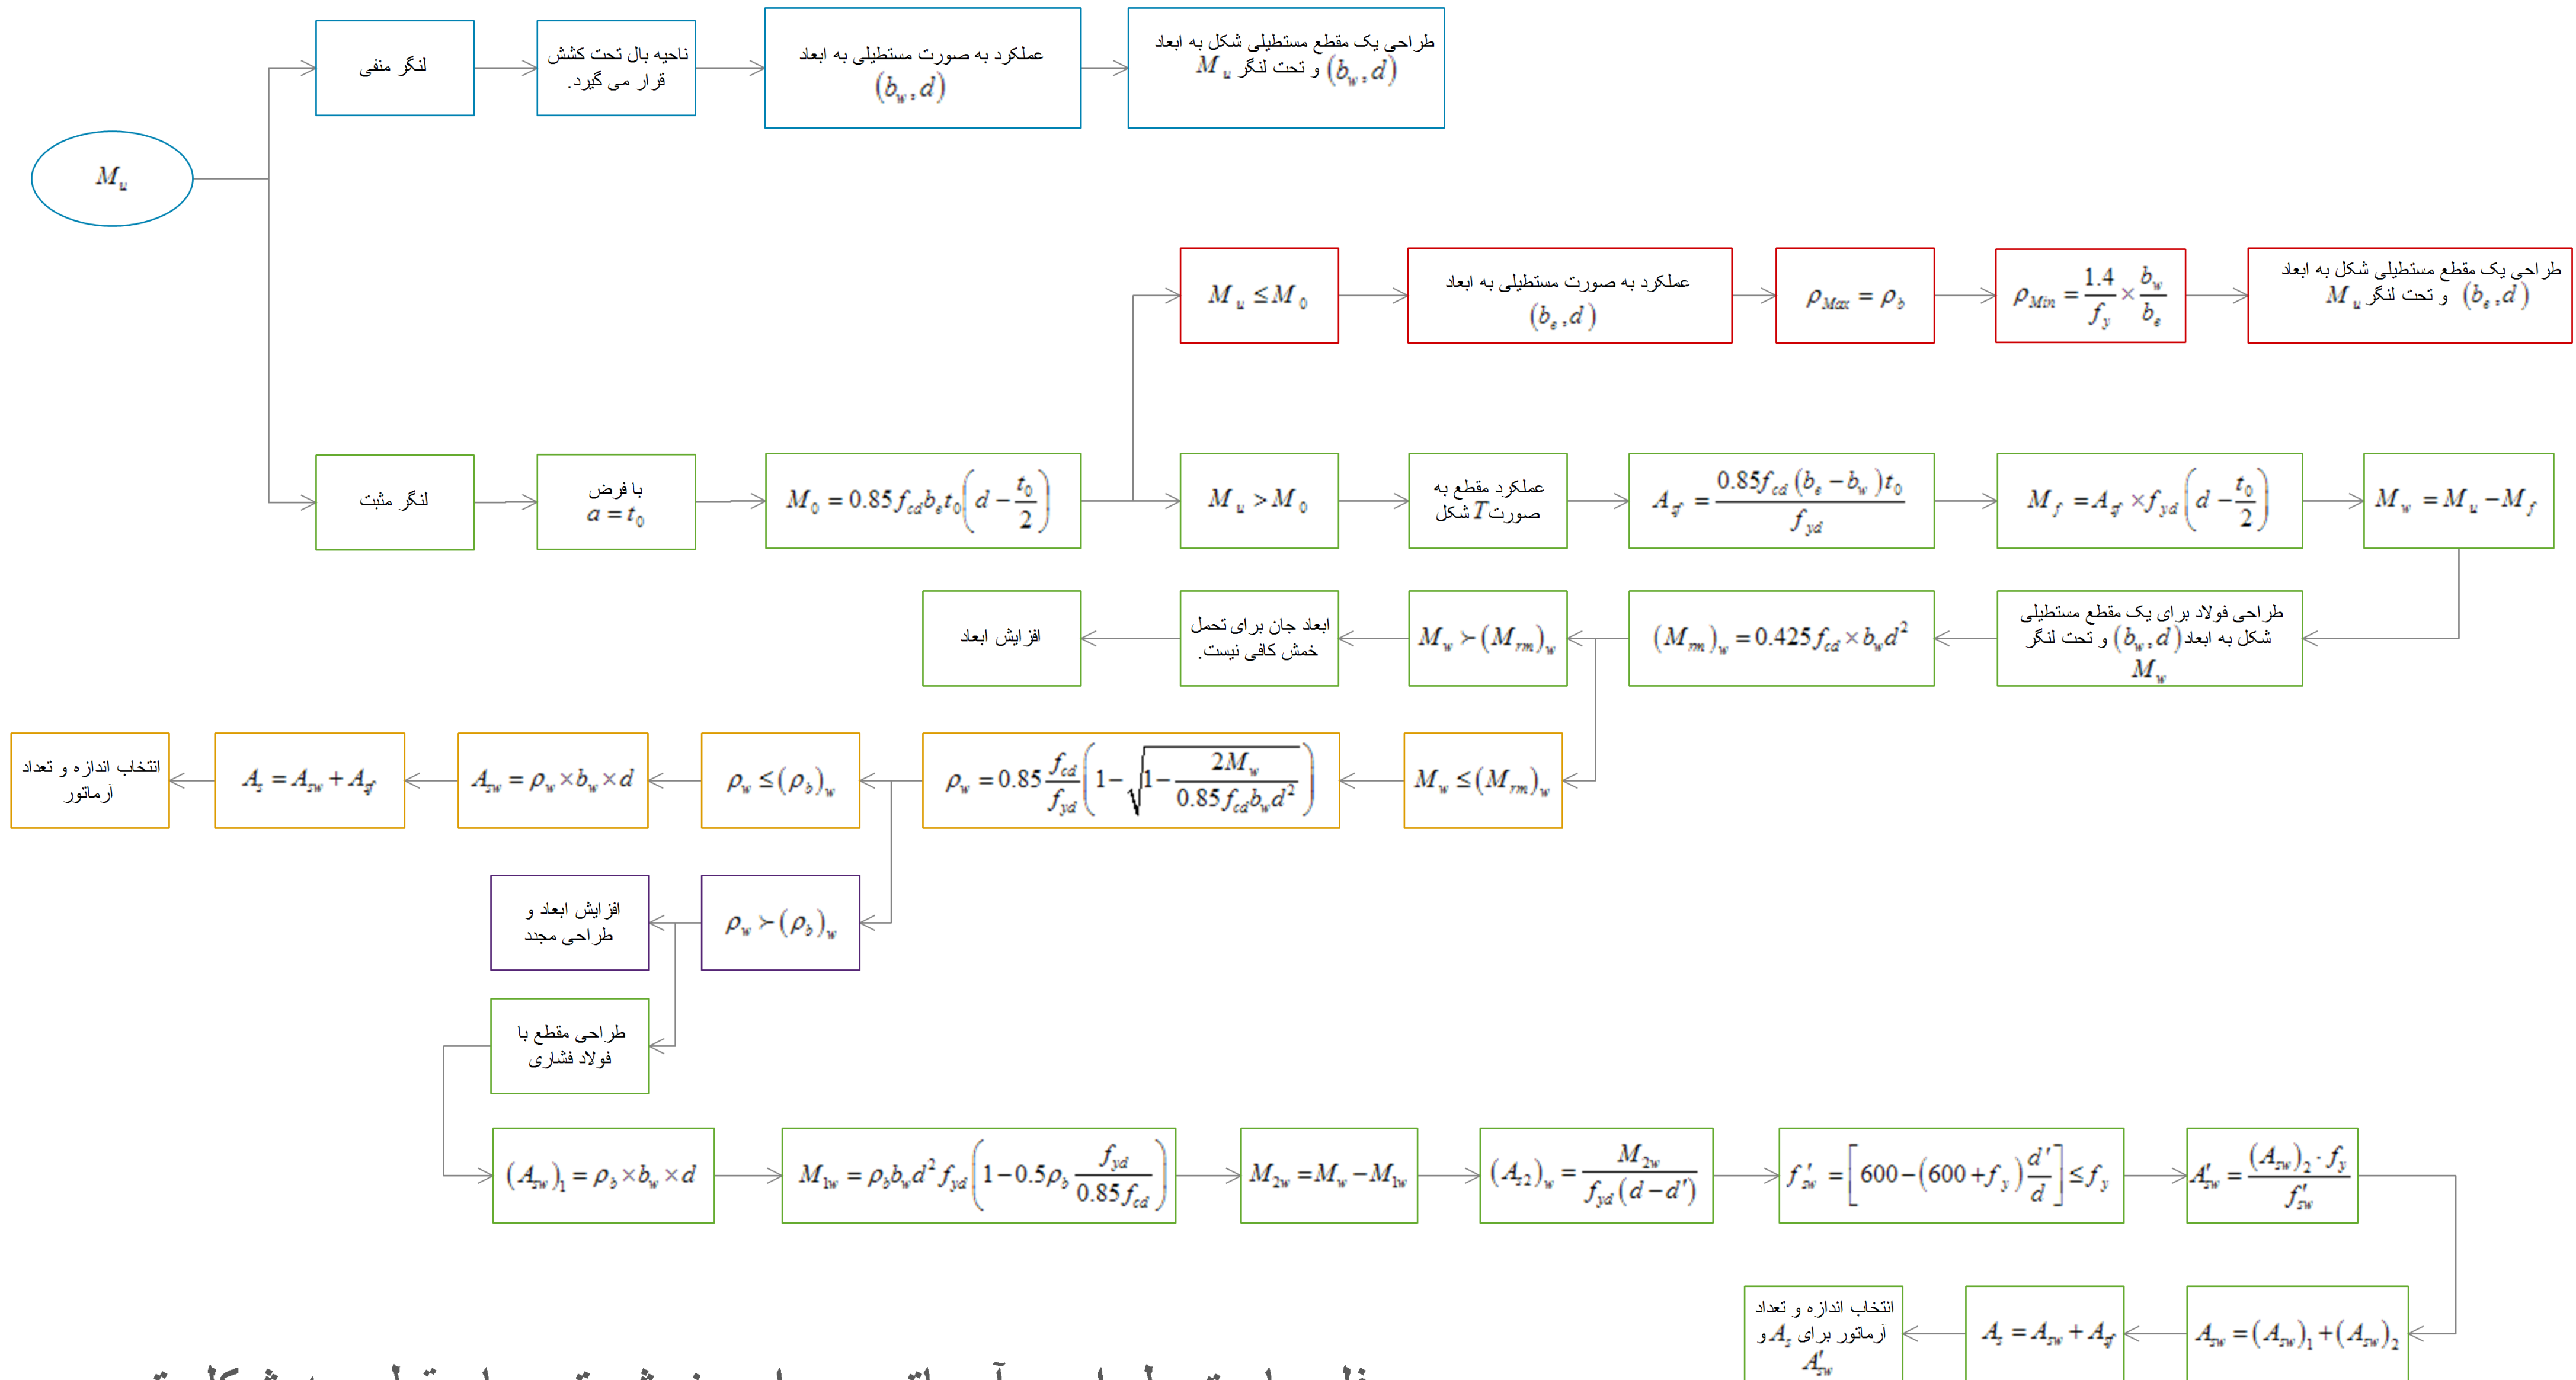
$M_u$

لنگر منفی

ناحیه بال تحت کشش قرار می گیرد.

عملکرد به صورت مستطیلی به ابعاد $(b_w, d)$

طراحی یک مقطع مستطیلی شکل به ابعاد $(b_w, d)$ و تحت لنگر $M_u$

لنگر مثبت

با فرض $a = t_0$

$M_0 = 0.85 f_{cd} b_e t_0 \left(d - \frac{t_0}{2}\right)$

$M_u \le M_0$

عملکرد به صورت مستطیلی به ابعاد $(b_e, d)$

$\rho_{Max} = \rho_b$

$\rho_{Min} = \frac{1.4}{f_y} \times \frac{b_w}{b_e}$

طراحی یک مقطع مستطیلی شکل به ابعاد $(b_e, d)$ و تحت لنگر $M_u$

$M_u > M_0$

عملکرد مقطع به صورت $T$ شکل

$A_{sf} = \frac{0.85 f_{cd} (b_e - b_w) t_0}{f_{yd}}$

$M_f = A_{sf} \times f_{yd} \left(d - \frac{t_0}{2}\right)$

$M_w = M_u - M_f$

طراحی فولاد برای یک مقطع مستطیلی شکل به ابعاد $(b_w, d)$ و تحت لنگر $M_w$

$(M_{rm})_w = 0.425 f_{cd} \times b_w d^2$

$M_w \succ (M_{rm})_w$

ابعاد جان برای تحمل خمش کافی نیست.

افزایش ابعاد

$M_w \le (M_{rm})_w$

$\rho_w = 0.85 \frac{f_{cd}}{f_{yd}} \left(1 - \sqrt{1 - \frac{2M_w}{0.85 f_{cd} b_w d^2}}\right)$

$\rho_w \le (\rho_b)_w$

$A_{sw} = \rho_w \times b_w \times d$

$A_s = A_{sw} + A_{sf}$

انتخاب اندازه و تعداد آرماتور

$\rho_w \succ (\rho_b)_w$

افزایش ابعاد و طراحی مجدد

طراحی مقطع با فولاد فشاری

$(A_{sw})_1 = \rho_b \times b_w \times d$

$M_{1w} = \rho_b b_w d^2 f_{yd} \left(1 - 0.5 \rho_b \frac{f_{yd}}{0.85 f_{cd}}\right)$

$M_{2w} = M_w - M_{1w}$

$(A_{s2})_w = \frac{M_{2w}}{f_{yd}(d - d')}$

$f'_{sw} = \left[600 - (600 + f_y)\frac{d'}{d}\right] \le f_y$

$A'_{sw} = \frac{(A_{sw})_2 \cdot f_y}{f'_{sw}}$

$A_{sw} = (A_{sw})_1 + (A_{sw})_2$

$A_s = A_{sw} + A_{sf}$

انتخاب اندازه و تعداد آرماتور برای $A_s$ و $A'_{sw}$

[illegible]